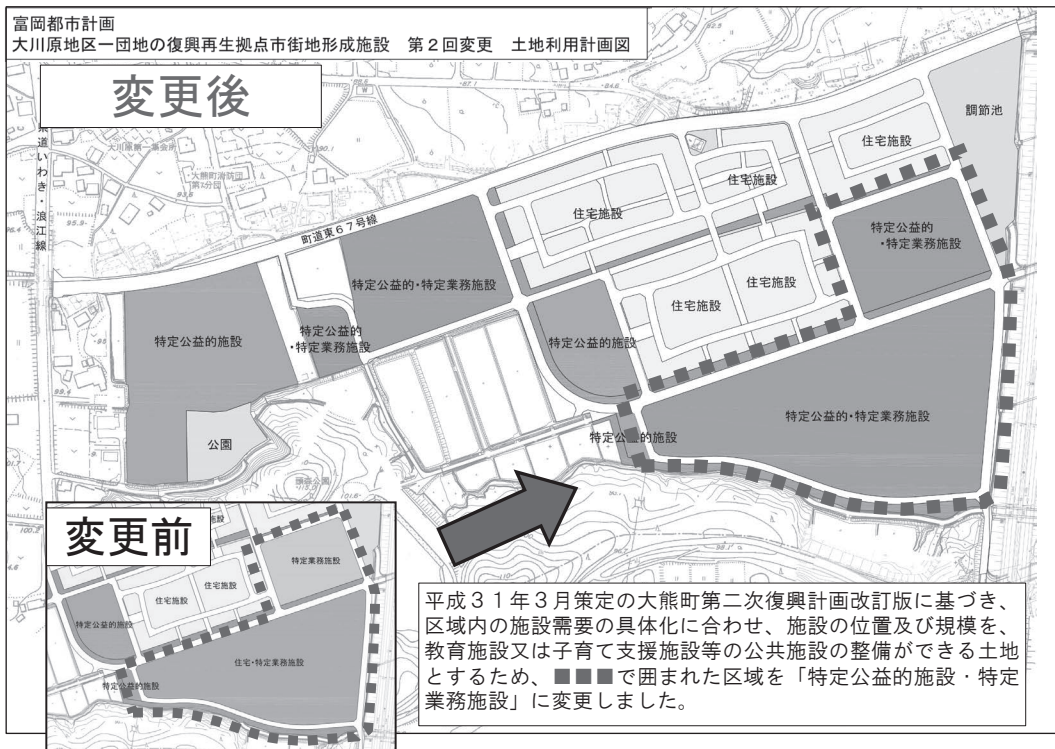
富岡都市計画
大川原地区一団地の復興再生拠点市街地形成施設　第２回変更　土地利用計画図

変更後

調節池

住宅施設

住宅施設

住宅施設

町道東６７号線

特定公益的
・特定業務施設

特定公益的・特定業務施設

住宅施設

住宅施設

特定公益的施設

特定公益的
・特定業務施設

特定公益的施設

特定公益的・特定業務施設

特定公益的施設

公園

常磐線
いわき・浪江線

大川原第一集会所

大熊町消防団第1分団

変更前

特定業務施設

住宅施設

住宅施設

住宅施設

特定公益的施設

住宅・特定業務施設

特定公益的施設

平成３１年３月策定の大熊町第二次復興計画改訂版に基づき、区域内の施設需要の具体化に合わせ、施設の位置及び規模を、教育施設又は子育て支援施設等の公共施設の整備ができる土地とするため、■■■で囲まれた区域を「特定公益的施設・特定業務施設」に変更しました。